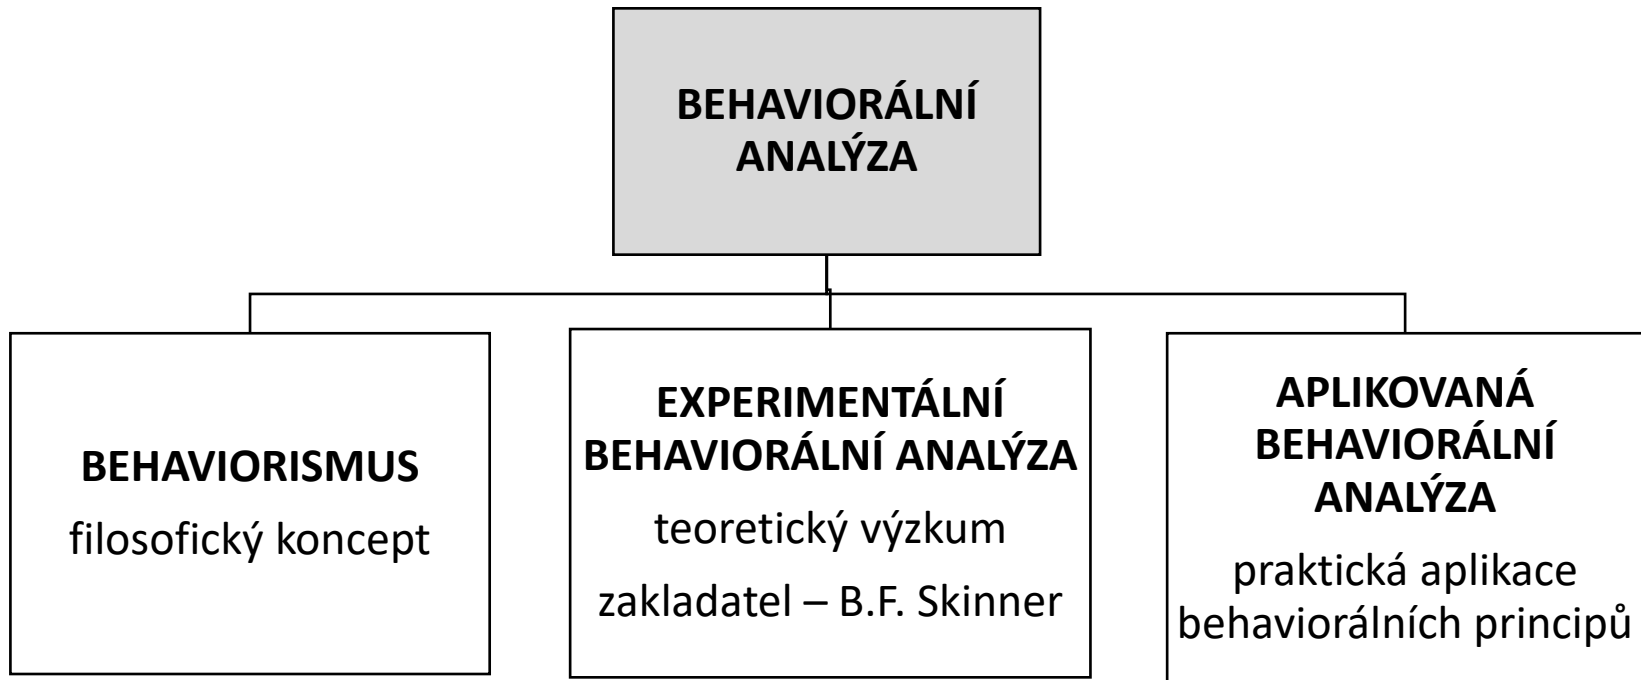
BEHAVIORÁLNÍ ANALÝZA

BEHAVIORISMUS
filosofický koncept

EXPERIMENTÁLNÍ BEHAVIORÁLNÍ ANALÝZA
teoretický výzkum
zakladatel – B.F. Skinner

APLIKOVANÁ BEHAVIORÁLNÍ ANALÝZA
praktická aplikace behaviorálních principů